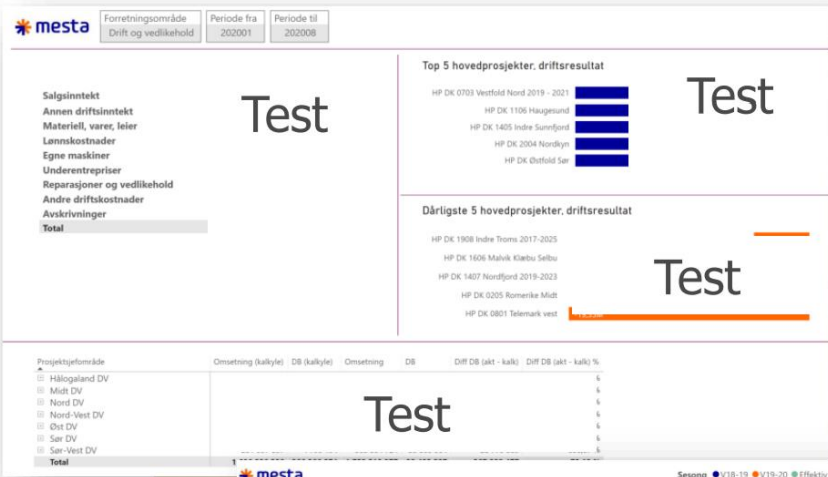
mesta

Forretningsområde
Drift og vedlikehold

Periode fra
202001

Periode til
202008

Salgsinntekt
Annen driftsinntekt
Materiell, varer, leier
Lønnskostnader
Egne maskiner
Underentrepriser
Reparasjoner og vedlikehold
Andre driftskostnader
Avskrivninger
Total

Test

Top 5 hovedprosjekter, driftsresultat

HP DK 0703 Vestfold Nord 2019 - 2021
HP DK 1106 Haugesund
HP DK 1405 Indre Sunnfjord
HP DK 2004 Nordkyn
HP DK Østfold Sør

Test

Dårligste 5 hovedprosjekter, driftsresultat

HP DK 1908 Indre Troms 2017-2025
HP DK 1606 Malvik Klæbu Selbu
HP DK 1407 Nordfjord 2019-2023
HP DK 0205 Romerike Midt
HP DK 0801 Telemark vest

Test

| Prosjektsjefområde | Omsetning (kalkyle) | DB (kalkyle) | Omsetning | DB | Diff DB (akt - kalk) | Diff DB (akt - kalk) % |
|---|---|---|---|---|---|---|
| Hålogaland DV | | | | | | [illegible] |
| Midt DV | | | | | | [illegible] |
| Nord DV | | | | | | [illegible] |
| Nord-Vest DV | | | | | | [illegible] |
| Øst DV | | | | | | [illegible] |
| Sør DV | | | | | | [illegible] |
| Sør-Vest DV | | | | | | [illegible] |
| Total | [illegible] | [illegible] | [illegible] | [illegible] | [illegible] | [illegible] |

Test

mesta

Sesong ● V18-19 ● V19-20 ● Effektiv